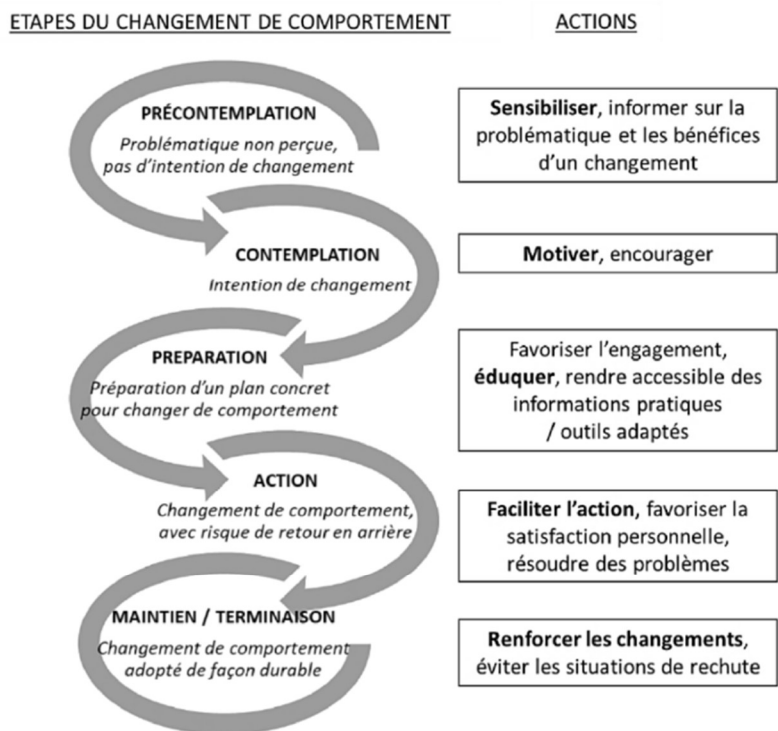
ETAPES DU CHANGEMENT DE COMPORTEMENT

ACTIONS

PRÉCONTEMPLATION
Problématique non perçue, pas d'intention de changement

Sensibiliser, informer sur la problématique et les bénéfices d'un changement

CONTEMPLATION
Intention de changement

Motiver, encourager

PREPARATION
Préparation d'un plan concret pour changer de comportement

Favoriser l'engagement, éduquer, rendre accessible des informations pratiques / outils adaptés

ACTION
Changement de comportement, avec risque de retour en arrière

Faciliter l'action, favoriser la satisfaction personnelle, résoudre des problèmes

MAINTIEN / TERMINAISON
Changement de comportement adopté de façon durable

Renforcer les changements, éviter les situations de rechute